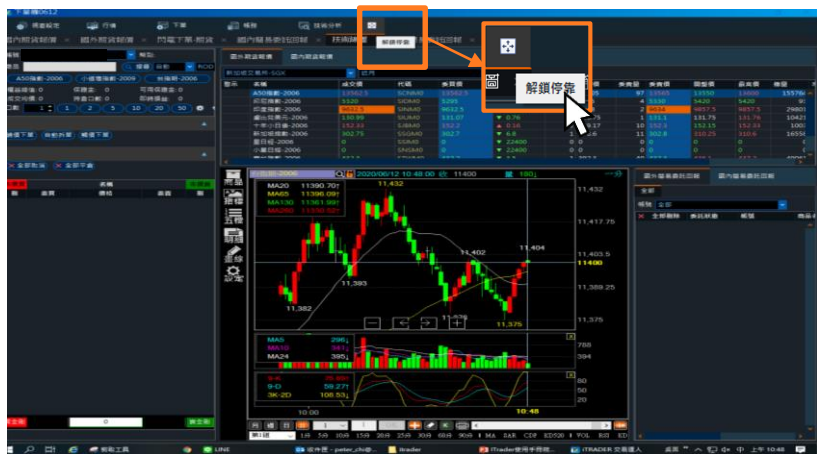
期貨報價 行情 下單 帳務 技術分析

國內期貨報價 國外期貨報價 閃電下單-期貨 技術圖 國內帳務委託回報

解鎖停靠

解鎖停靠

國外期貨報價 國內期貨報價

新加坡交易所-SGX 近月

| 商品 | 成交價 | 代碼 | 委買價 |
|---|---|---|---|
| A50指數-2006 | 13562.5 | SCNM0 | 13562.5 |
| 印度指數-2006 | 5320 | SINM0 | 5285 |
| 日經指數-2006 | 9832.5 | SNKM0 | 9832.5 |
| 歐元兌美元-2006 | 130.99 | SUIM0 | 131.07 |
| 中國A50指數-2006 | 152.13 | SHAM0 | 152.12 |
| 新加坡指數-2006 | 302.75 | SSGM0 | 302.7 |

國外帳務委託回報 國內帳務委託回報

台指期-2006 2020/06/12 10:48:00 11400 180

MA20 11390.70↑
MA60 11396.09↑
MA130 11361.99↑
MA260 11510.52↑

11,432
11,382
11,383
11,402
11,404
11,375
11,432
11,417.75
11,403.5
11,400
11,389.25
11,375

MA5 296
MA10 561
MA24 395

788
394

K-D 58.271
3K-2D 108.53

80
50
20

10:48

商品 報價 下單 帳務 設定

全部
帳號 全部
全部刪除 委託時間 帳號 商品

全部取消 全部平倉

1分 5分 10分 15分 20分 25分 30分 60分 90分 日 MA SAR CDP KD20 VOL RSI KD

搜尋 Line iTrader 交易達人 上午 10:48